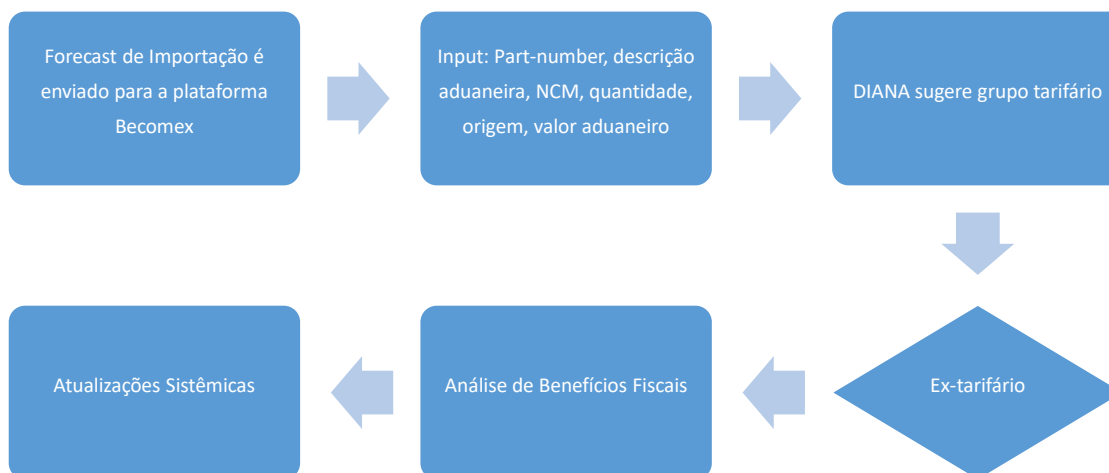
Forecast de Importação é enviado para a plataforma Becomex

Input: Part-number, descrição aduaneira, NCM, quantidade, origem, valor aduaneiro

DIANA sugere grupo tarifário

Ex-tarifário

Análise de Benefícios Fiscais

Atualizações Sistêmicas